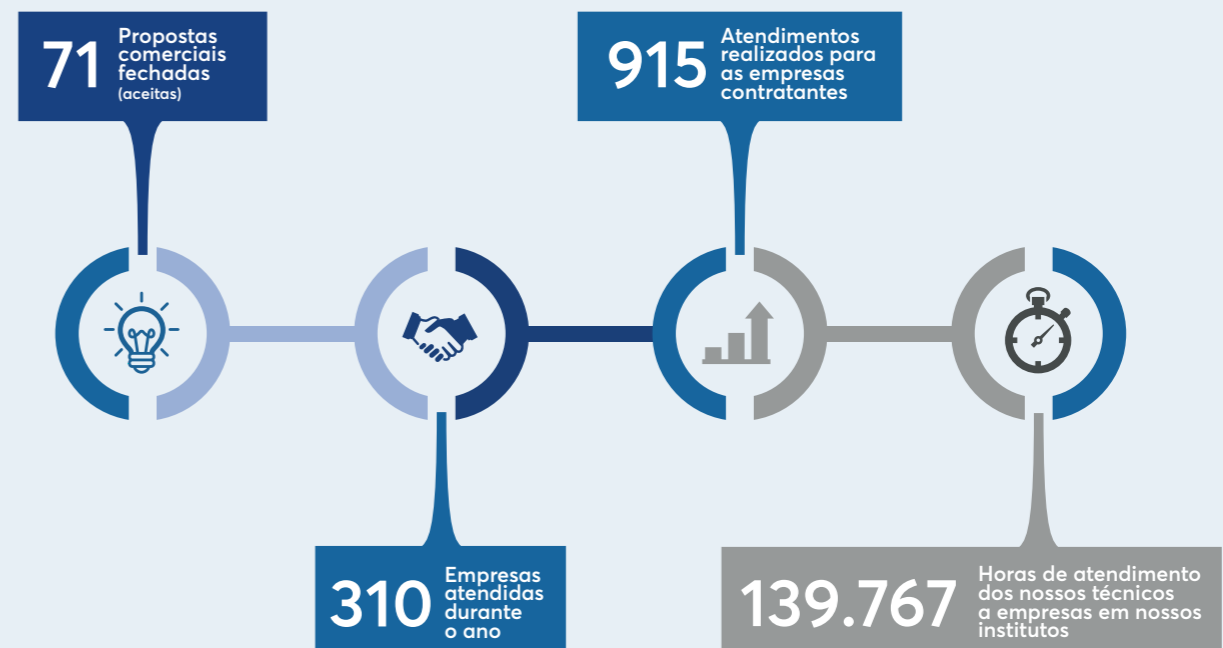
71 Propostas comerciais fechadas (aceitas)

915 Atendimentos realizados para as empresas contratantes

310 Empresas atendidas durante o ano

139.767 Horas de atendimento dos nossos técnicos a empresas em nossos institutos